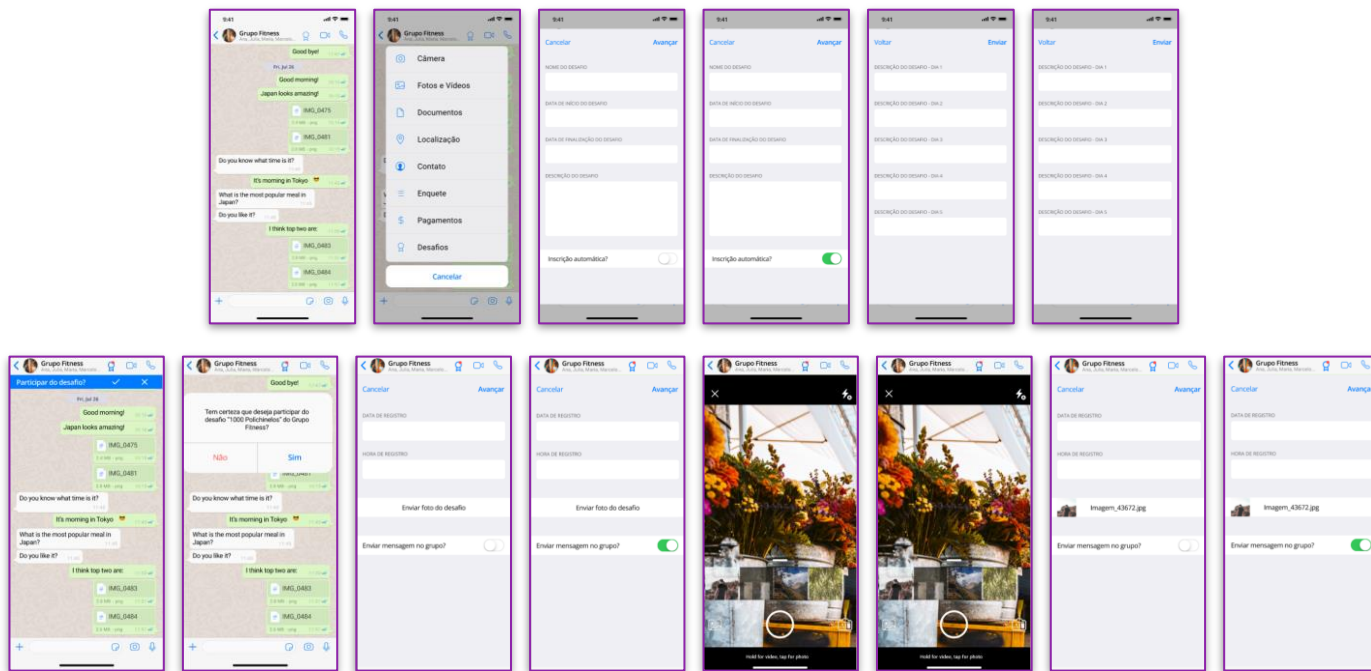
9:41
Grupo Fitness
Ana, Julia, Maria, Marcelo...
Good bye!
Fri, Jul 26
Good morning!
Japan looks amazing!
IMG_0475
IMG_0481
Do you know what time is it?
It's morning in Tokyo 😎
What is the most popular meal in Japan?
Do you like it?
I think top two are:
IMG_0483
IMG_0484

9:41
Grupo Fitness
Câmera
Fotos e Vídeos
Documentos
Localização
Contato
Enquete
Pagamentos
Desafios
Cancelar

9:41
Cancelar
Avançar
NOME DO DESAFIO
DATA DE INÍCIO DO DESAFIO
DATA DE FINALIZAÇÃO DO DESAFIO
DESCRIÇÃO DO DESAFIO
Inscrição automática?

9:41
Cancelar
Avançar
NOME DO DESAFIO
DATA DE INÍCIO DO DESAFIO
DATA DE FINALIZAÇÃO DO DESAFIO
DESCRIÇÃO DO DESAFIO
Inscrição automática?

9:41
Voltar
Enviar
DESCRIÇÃO DO DESAFIO - DIA 1
DESCRIÇÃO DO DESAFIO - DIA 2
DESCRIÇÃO DO DESAFIO - DIA 3
DESCRIÇÃO DO DESAFIO - DIA 4
DESCRIÇÃO DO DESAFIO - DIA 5

9:41
Voltar
Enviar
DESCRIÇÃO DO DESAFIO - DIA 1
DESCRIÇÃO DO DESAFIO - DIA 2
DESCRIÇÃO DO DESAFIO - DIA 3
DESCRIÇÃO DO DESAFIO - DIA 4
DESCRIÇÃO DO DESAFIO - DIA 5

Grupo Fitness
Ana, Julia, Maria, Marcelo...
Participar do desafio?
Fri, Jul 26
Good morning!
Japan looks amazing!
IMG_0475
IMG_0481
Do you know what time is it?
It's morning in Tokyo 😎
What is the most popular meal in Japan?
Do you like it?
I think top two are:
IMG_0483
IMG_0484

Grupo Fitness
Ana, Julia, Maria, Marcelo...
Good bye!
Tem certeza que deseja participar do desafio "1000 Polichinelos" do Grupo Fitness?
Não
Sim
Do you know what time is it?
It's morning in Tokyo 😎
What is the most popular meal in Japan?
Do you like it?
I think top two are:
IMG_0483
IMG_0484

Grupo Fitness
Ana, Julia, Maria, Marcelo...
Cancelar
Avançar
DATA DE REGISTRO
HORA DE REGISTRO
Enviar foto do desafio
Enviar mensagem no grupo?

Grupo Fitness
Ana, Julia, Maria, Marcelo...
Cancelar
Avançar
DATA DE REGISTRO
HORA DE REGISTRO
Enviar foto do desafio
Enviar mensagem no grupo?

Grupo Fitness
Ana, Julia, Maria, Marcelo...
Hold for video, tap for photo

Grupo Fitness
Ana, Julia, Maria, Marcelo...
Hold for video, tap for photo

Grupo Fitness
Ana, Julia, Maria, Marcelo...
Cancelar
Avançar
DATA DE REGISTRO
HORA DE REGISTRO
Imagem_43672.jpg
Enviar mensagem no grupo?

Grupo Fitness
Ana, Julia, Maria, Marcelo...
Cancelar
Avança
DATA DE REGISTRO
HORA DE REGISTRO
Imagem_43672.jpg
Enviar mensagem no grupo?